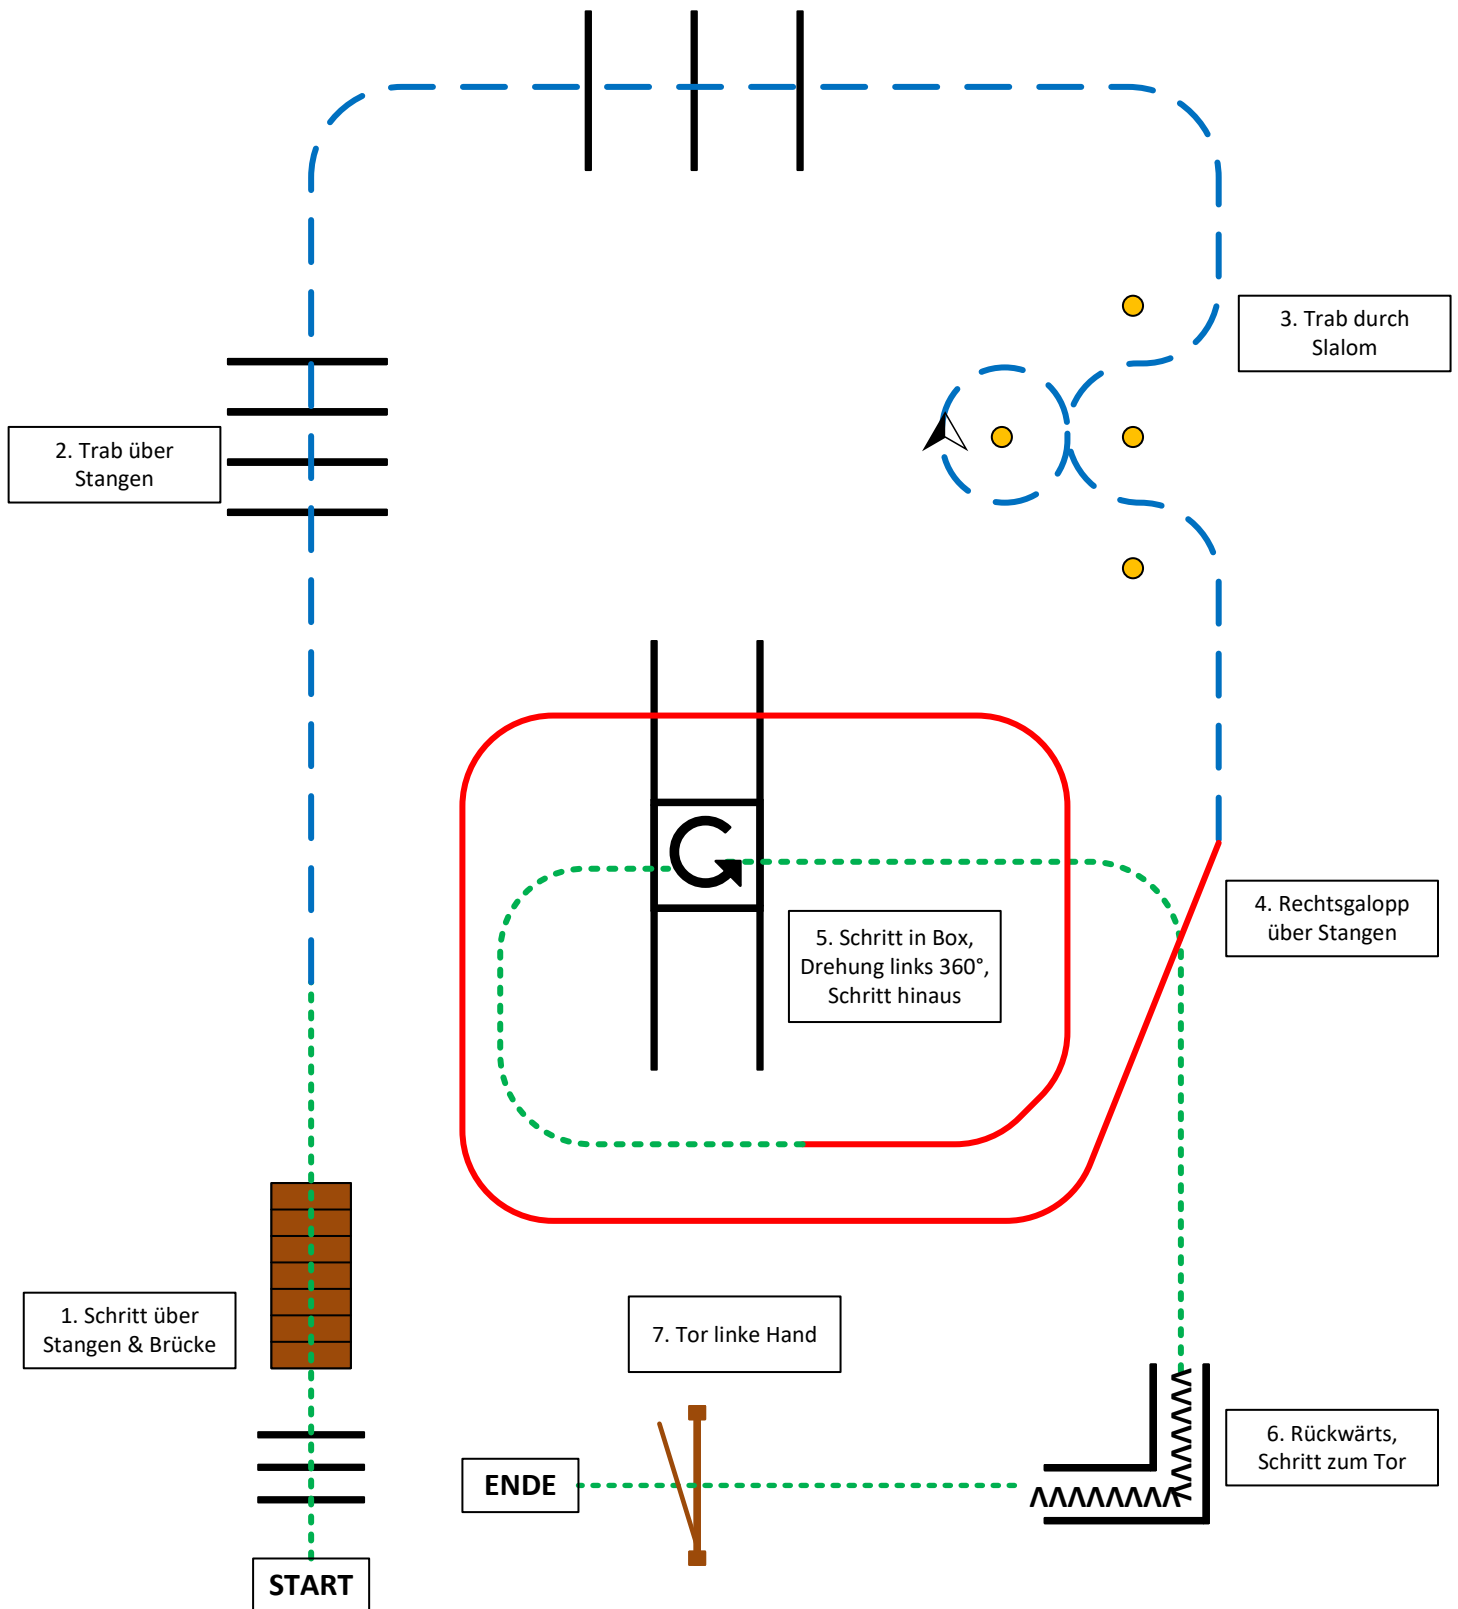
3. Trab durch Slalom

2. Trab über Stangen

4. Rechtsgalopp über Stangen

5. Schritt in Box, Drehung links 360°, Schritt hinaus

1. Schritt über Stangen & Brücke

7. Tor linke Hand

6. Rückwärts, Schritt zum Tor

ENDE

START